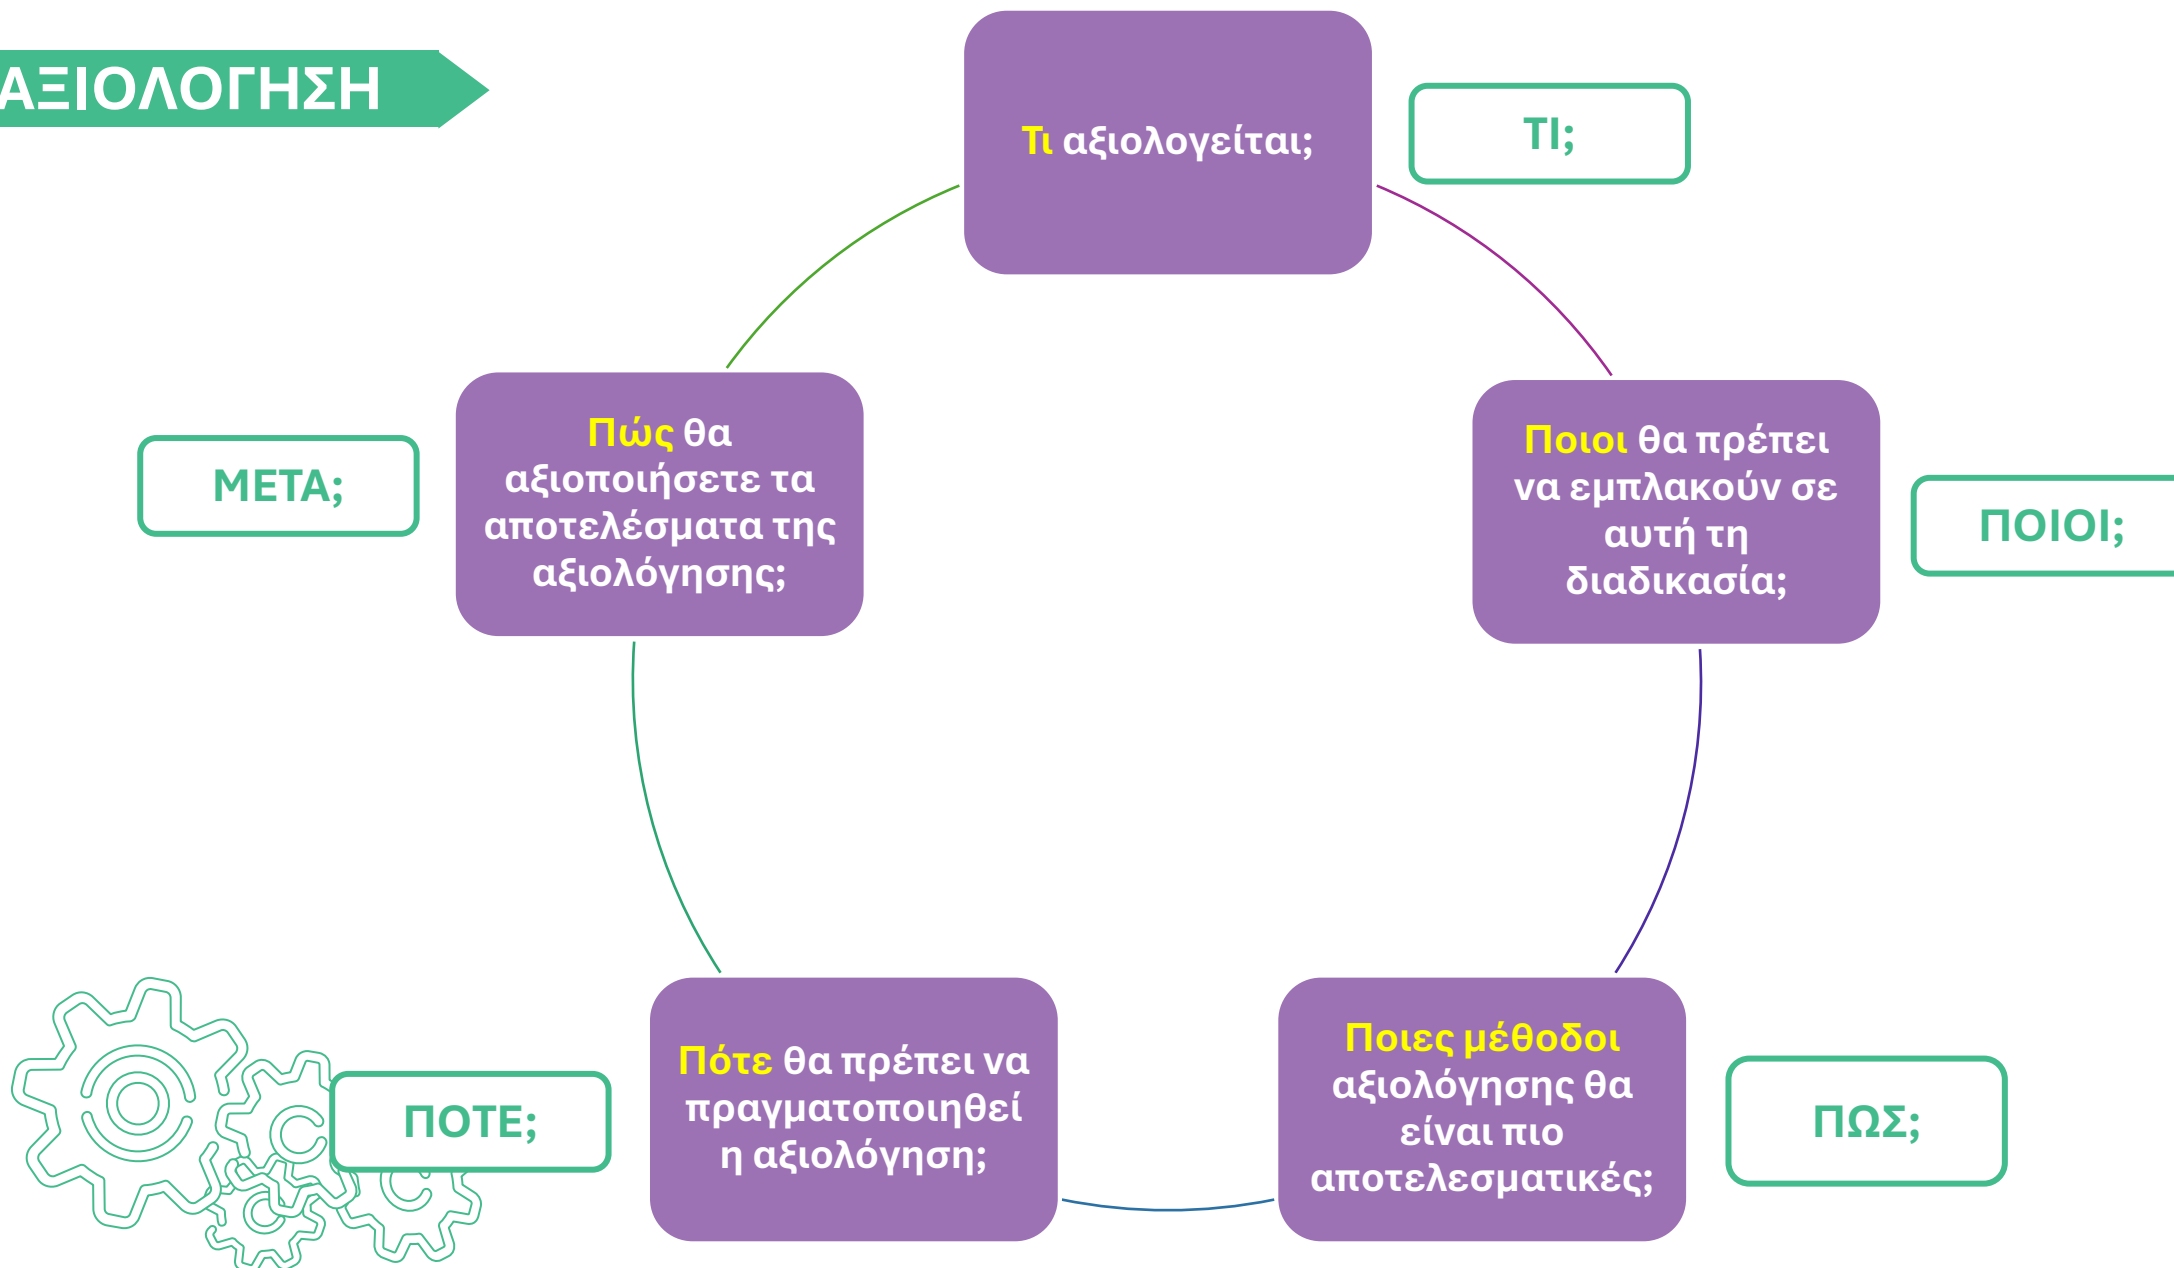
ΑΞΙΟΛΟΓΗΣΗ

Τι αξιολογείται;

ΤΙ;

Ποιοι θα πρέπει να εμπλακούν σε αυτή τη διαδικασία;

ΠΟΙΟΙ;

Ποιες μέθοδοι αξιολόγησης θα είναι πιο αποτελεσματικές;

ΠΩΣ;

Πότε θα πρέπει να πραγματοποιηθεί η αξιολόγηση;

ΠΟΤΕ;

Πώς θα αξιοποιήσετε τα αποτελέσματα της αξιολόγησης;

ΜΕΤΑ;